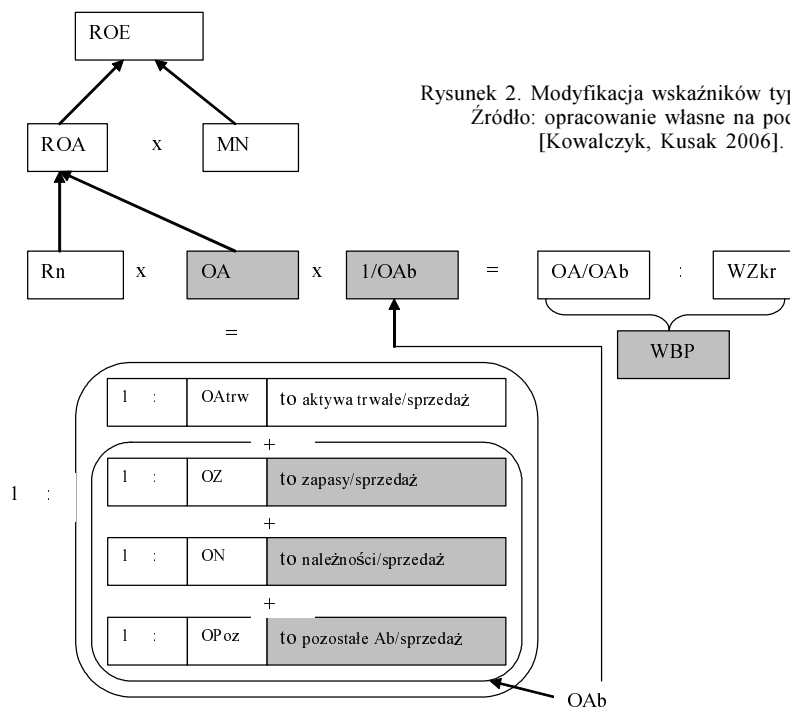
ROE

Rysunek 2. Modyfikacja wskaźników typ
Źródło: opracowanie własne na pod
[Kowalczyk, Kusak 2006].

ROA x MN

Rn x OA x 1/OAb = OA/OAb : WZkr

WBP

=

1 : OAtrw to aktywa trwałe/sprzedaż

+

1 :

1 : OZ to zapasy/sprzedaż

+

1 : ON to należności/sprzedaż

+

1 : OPoz to pozostałe Ab/sprzedaż

OAb